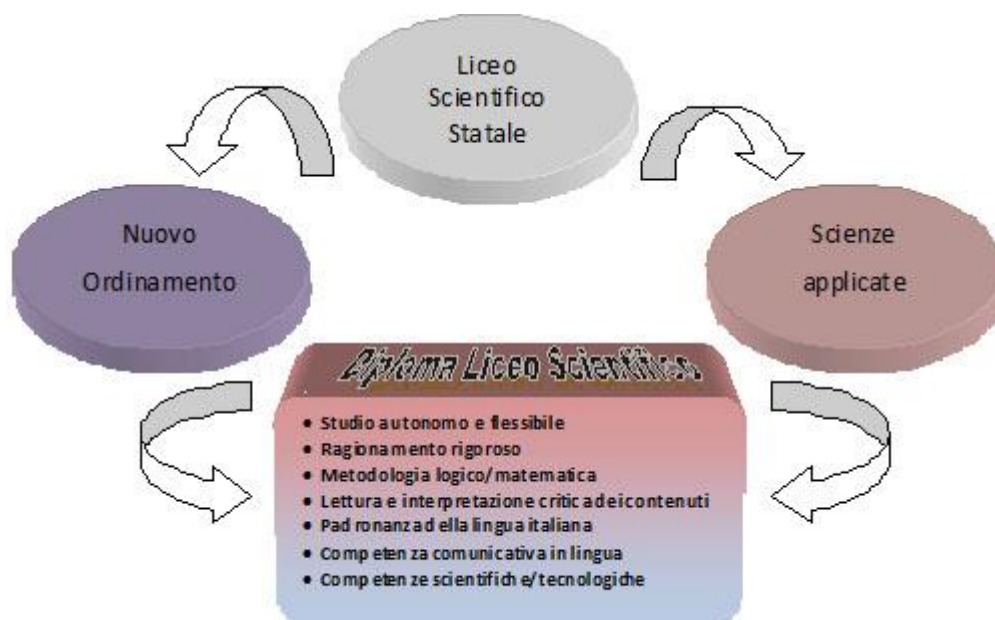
Liceo Scientifico Statale

Nuovo Ordinamento

Scienze applicate

Diploma Liceo Scientifico

- Studio autonomo e flessibile
- Ragionamento rigoroso
- Metodologia logico/matematica
- Lettura e interpretazione critica dei contenuti
- Padronanza della lingua italiana
- Competenza comunicativa in lingua
- Competenze scientifiche/tecnologiche